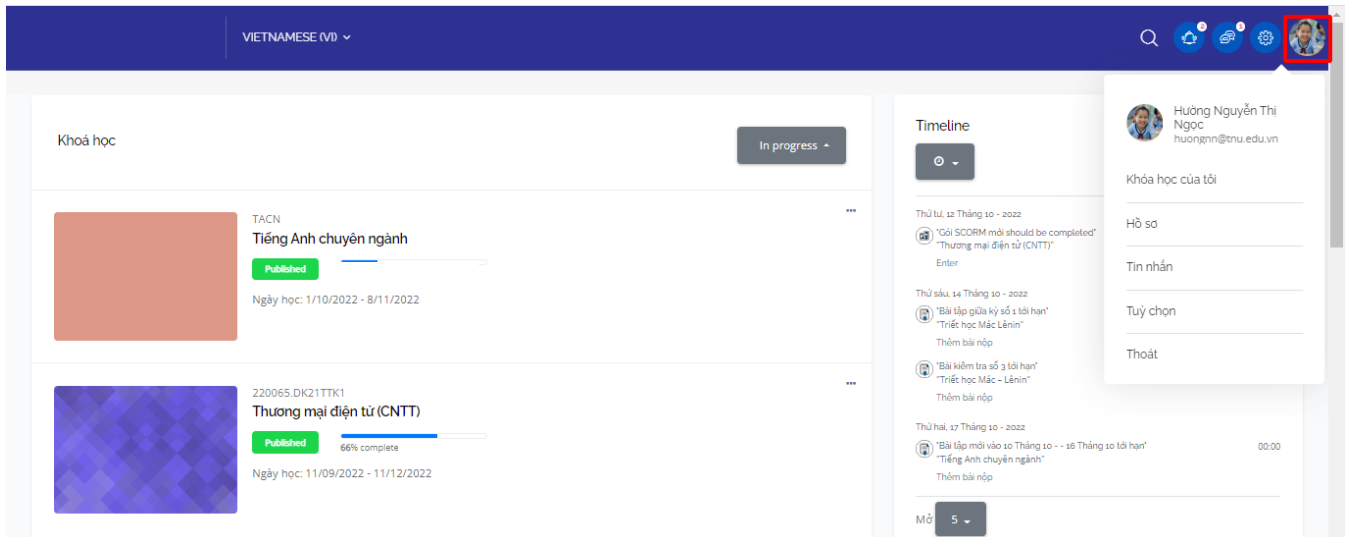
VIETNAMESE (VI)

2 1

Khoá học

In progress

TACN
Tiếng Anh chuyên ngành
Published
Ngày học: 1/10/2022 - 8/11/2022

220065.DK21TTK1
Thương mại điện tử (CNTT)
Published
66% complete
Ngày học: 11/09/2022 - 11/12/2022

Timeline

Thứ tư, 12 Tháng 10 - 2022
"Gói SCORM mới should be completed"
"Thương mại điện tử (CNTT)"
Enter

Thứ sáu, 14 Tháng 10 - 2022
"Bài tập giữa kỳ số 1 tới hạn"
"Triết học Mác Lênin"
Thêm bài nộp

"Bài kiểm tra số 3 tới hạn"
"Triết học Mác – Lênin"
Thêm bài nộp

Thứ hai, 17 Tháng 10 - 2022
"Bài tập mới vào 10 Tháng 10 - - 16 Tháng 10 tới hạn"
"Tiếng Anh chuyên ngành"
00:00
Thêm bài nộp

Mở 5

Hường Nguyễn Thị Ngọc
huongnn@tnu.edu.vn

Khóa học của tôi

Hồ sơ

Tin nhắn

Tuỳ chọn

Thoát